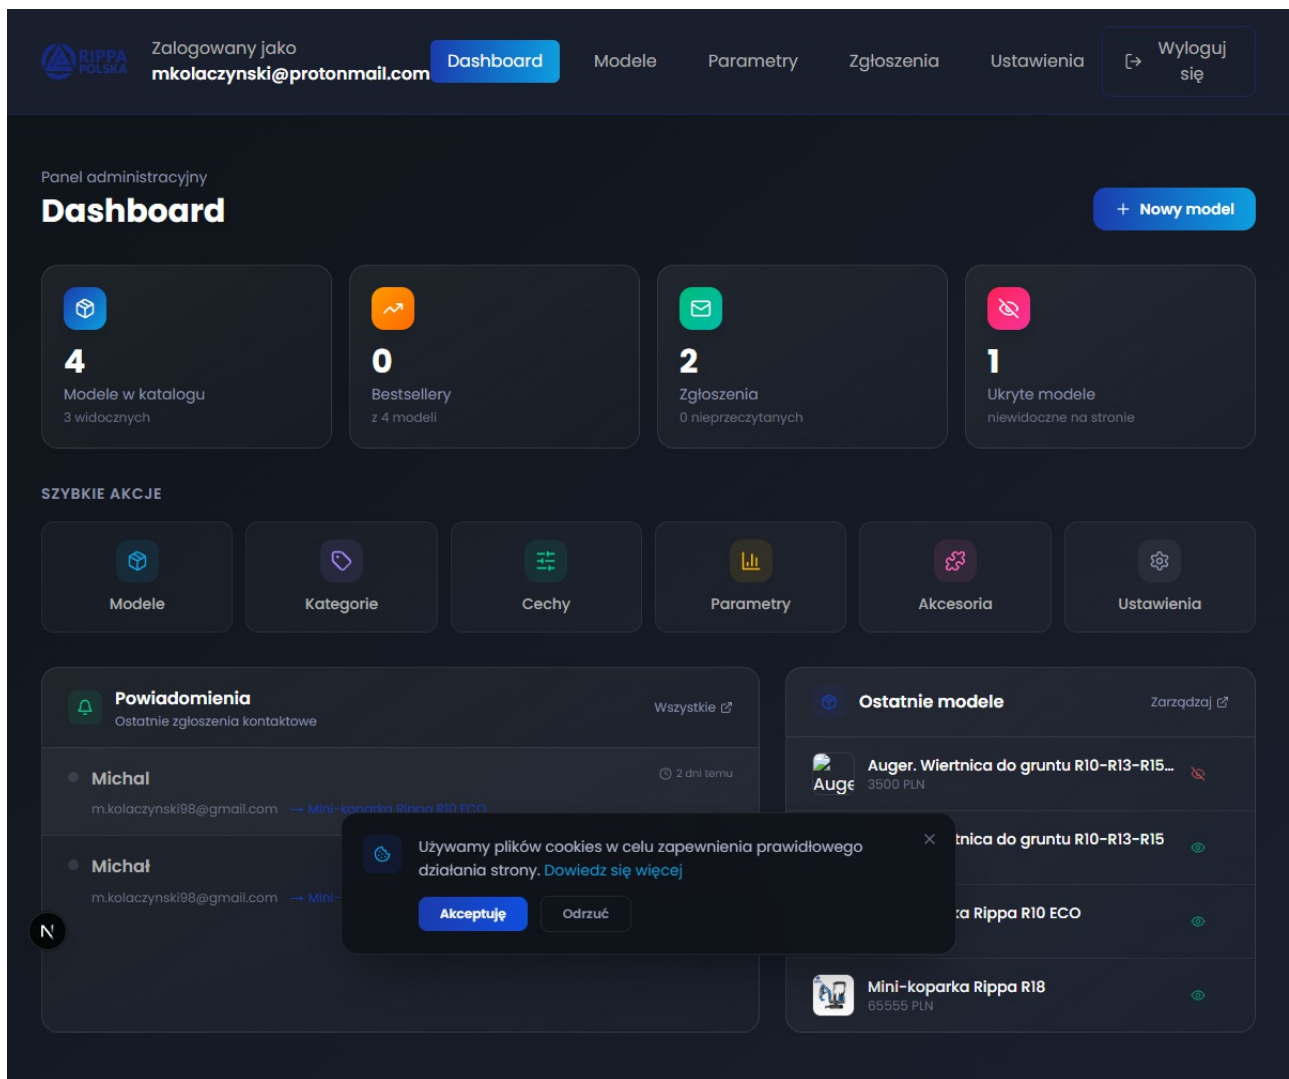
RIPPA POLSKA

Zalogowany jako
mkolaczynski@protonmail.com

Dashboard Modele Parametry Zgłoszenia Ustawienia Wyloguj się

Panel administracyjny
Dashboard

+ Nowy model

4
Modele w katalogu
3 widocznych

0
Bestsellery
z 4 modeli

2
Zgłoszenia
0 nieprzeczytanych

1
Ukryte modele
niewidoczne na stronie

SZYBKIE AKCJE

Modele
Kategorie
Cechy
Parametry
Akcesoria
Ustawienia

Powiadomienia
Ostatnie zgłoszenia kontaktowe
Wszystkie

Michal
2 dni temu
m.kolaczynski98@gmail.com → Mini-koparka Rippa R10 ECO

Michał
m.kolaczynski98@gmail.com → Mini-

Ostatnie modele
Zarządzaj

Auge
Auger. Wiertnica do gruntu R10-R13-R15...
3500 PLN

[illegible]tnica do gruntu R10-R13-R15

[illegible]a Rippa R10 ECO

Mini-koparka Rippa R18
65555 PLN

Używamy plików cookies w celu zapewnienia prawidłowego działania strony. Dowiedz się więcej

Akceptuję
Odrzuć

N